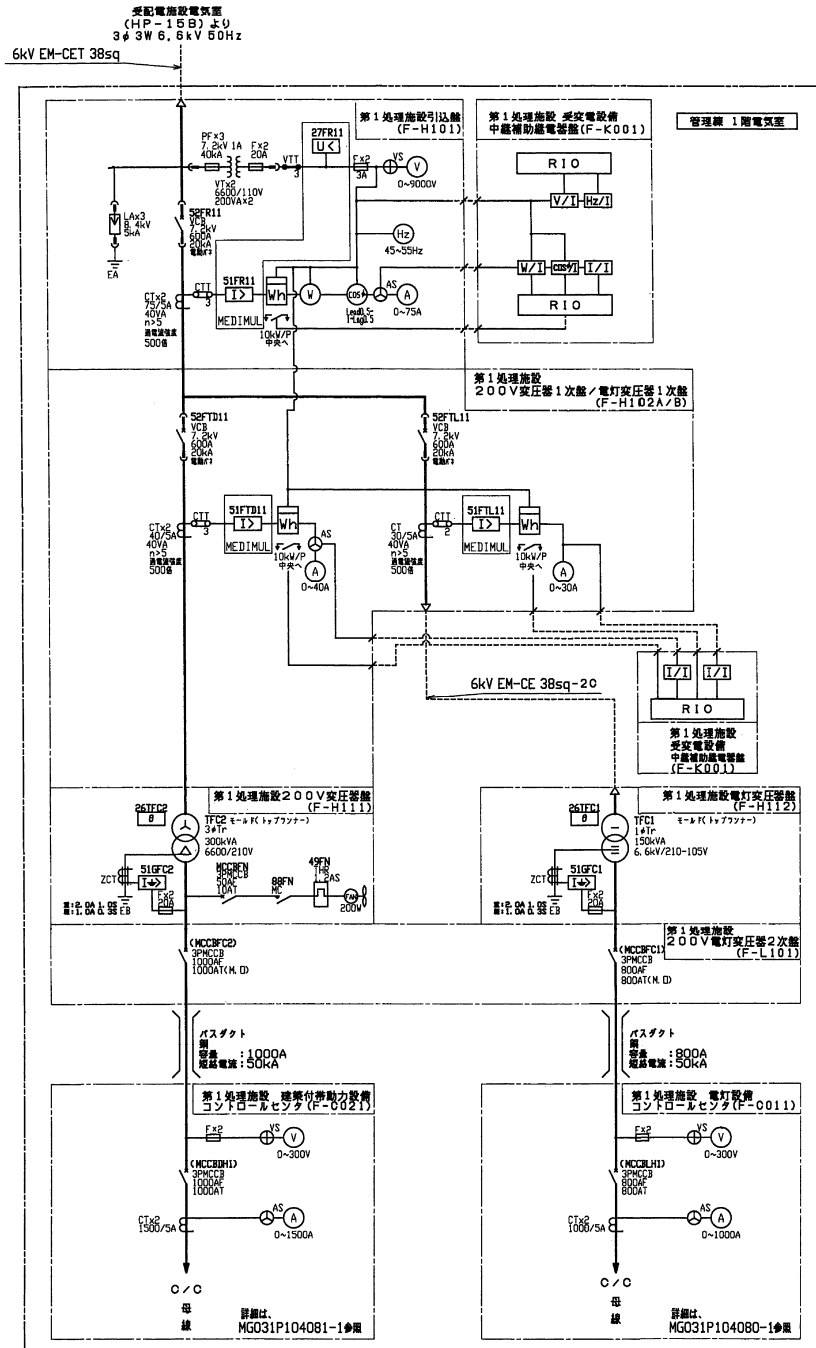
受配電施設電気室
(HP-15B) より
3φ 3W 6.6kV 50Hz

6kV EM-CET 38sq

第1処理施設引込盤
(F-H101)

第1処理施設 受変電設備
中継補助継電器盤(F-K001)

管理棟 1階電気室

PF×3
7.2kV 1A
40kA

F×2
20A

27FR11
U<

VTT
3

F×2
3A

VS
V
0~9000V

VT×2
6600/110V
200VA×2

RIO
V/I
Hz/I

LA×3
8.4kV
5kA

EA

52FR11
VCB
7.2kV
600A
20kA
電動バネ

Hz
45~55Hz

W/I
cosφ/I
I/I

RIO

CT×2
75/5A
40VA
n>5
過電流強度
500倍

CTT
3

51FR11
I>

Wh

W

cos
Lead0.5~1~Lag0.5

AS
A
0~75A

MEDIMUL

10kW/P
中央へ

第1処理施設
200V変圧器1次盤/電灯変圧器1次盤
(F-H102A/B)

52FTD11
VCB
7.2kV
600A
20kA
電動バネ

52FTL11
VCB
7.2kV
600A
20kA
電動バネ

CT×2
40/5A
40VA
n>5
過電流強度
500倍

CTT
3

51FTD11
I>

Wh

AS

MEDIMUL

10kW/P
中央へ

A
0~40A

CT
30/5A
40VA
n>5
過電流強度
500倍

CTT
2

51FTL11
I>

Wh

MEDIMUL

10kW/P
中央へ

A
0~30A

I/I
I/I
RIO
第1処理施設
受変電設備
中継補助継電器盤
(F-K001)

6kV EM-CE 38sq-2C

第1処理施設200V変圧器盤
(F-H111)

26TFC2
θ

TFC2 モールド(トップランナー)
3φTr
300kVA
6600/210V

ZCT

51GFC2
I⏚

F×2
20A

主:2.0A 0.0S
副:1.0A 0.3S EB

MCCBFN
3PMCCB
30AF
10AT

88FN
MC

49FN
THR

AS

200V

第1処理施設電灯変圧器盤
(F-H112)

26TFC1
θ

TFC1 モールド(トップランナー)
1φTr
150kVA
6.6kV/210-105V

ZCT

51GFC1
I⏚

F×2
20A

主:2.0A 0.0S
副:1.0A 0.3S EB

第1処理施設
200V電灯変圧器2次盤
(F-L101)

(MCCBFC2)
3PMCCB
1000AF
1000AT(M.D)

(MCCBFC1)
3PMCCB
800AF
800AT(M.D)

バスダクト
銅
容量 :1000A
短絡電流:50kA

バスダクト
銅
容量 :800A
短絡電流:50kA

第1処理施設 建築付帯動力設備
コントロールセンタ(F-C021)

第1処理施設 電灯設備
コントロールセンタ(F-C011)

F×2
VS
V
0~300V

F×2
VS
V
0~300V

(MCCBDH1)
3PMCCB
1000AF
1000AT

(MCCBLH1)
3PMCCB
800AF
800AT

CT×2
1500/5A

AS
A
0~1500A

CT×2
1000/5A

AS
A
0~1000A

C/C
母
線

詳細は、
MG031P104081-1参照

C/C
母
線

詳細は、
MG031P104080-1参照